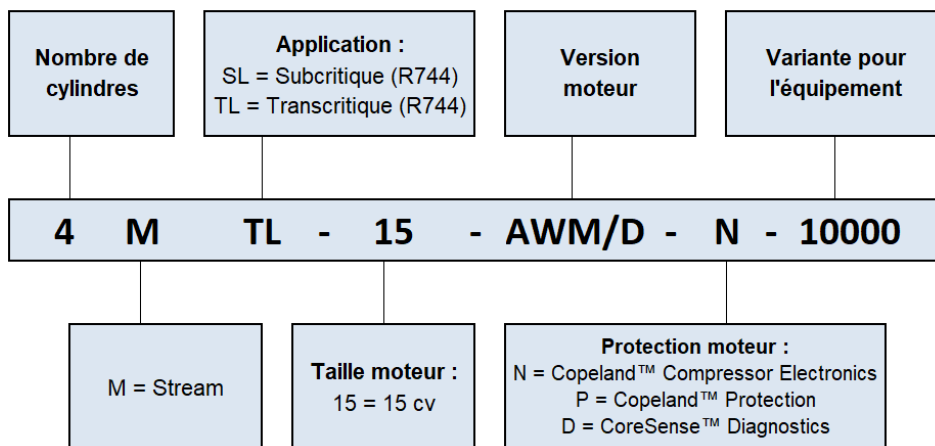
Nombre de cylindres

Application :
SL = Subcritique (R744)
TL = Transcritique (R744)

Version moteur

Variante pour l'équipement

4 M TL - 15 - AWM/D - N - 10000

M = Stream

Taille moteur :
15 = 15 cv

Protection moteur :
N = Copeland™ Compressor Electronics
P = Copeland™ Protection
D = CoreSense™ Diagnostics